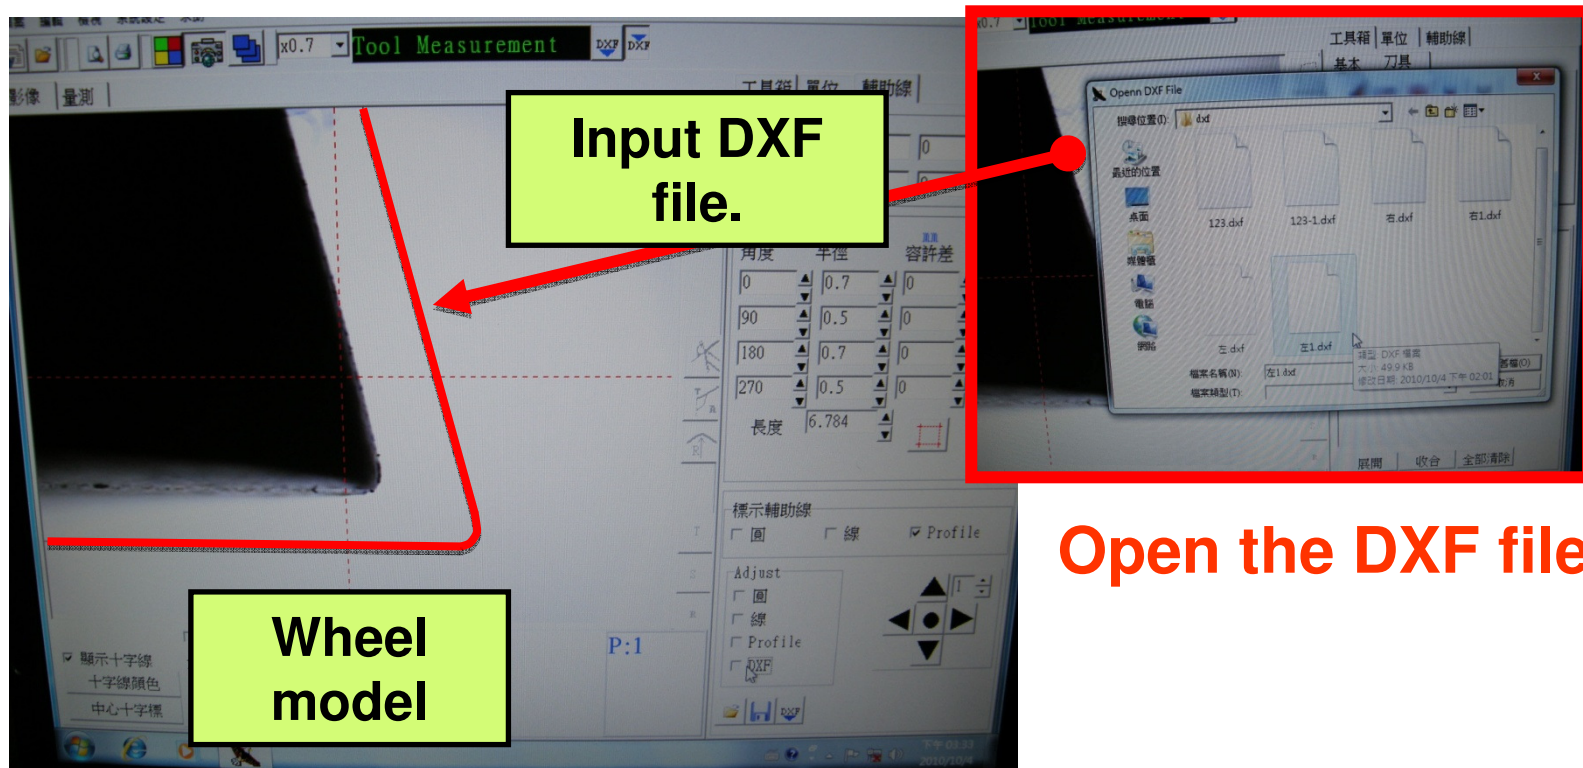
x0.7 Tool Measurement DXF DXF

影像 量測

工具箱 單位 輔助線

Input DXF file.

角度 半徑 容許差

| 0 | 0.7 | 0 |
|---|---|---|
| 90 | 0.5 | 0 |
| 180 | 0.7 | 0 |
| 270 | 0.5 | 0 |

長度 6.784

標示輔助線
圓 線 Profile

Adjust
圓
線
Profile
DXF

P:1

顯示十字線
十字線顏色
中心十字標

Wheel model

工具箱 單位 輔助線
基本 刀具

Openn DXF File

搜尋位置(I): dxf

最近的位置
桌面
媒體櫃
電腦
網路

123.dxf 123-1.dxf 右.dxf 右1.dxf 左.dxf 左1.dxf

類型: DXF 檔案
大小: 49.9 KB
修改日期: 2010/10/4 下午 02:01

檔案名稱(N): 左1.dxf
檔案類型(T):

開啟(O)
取消

展開 收合 全部清除

Open the DXF file